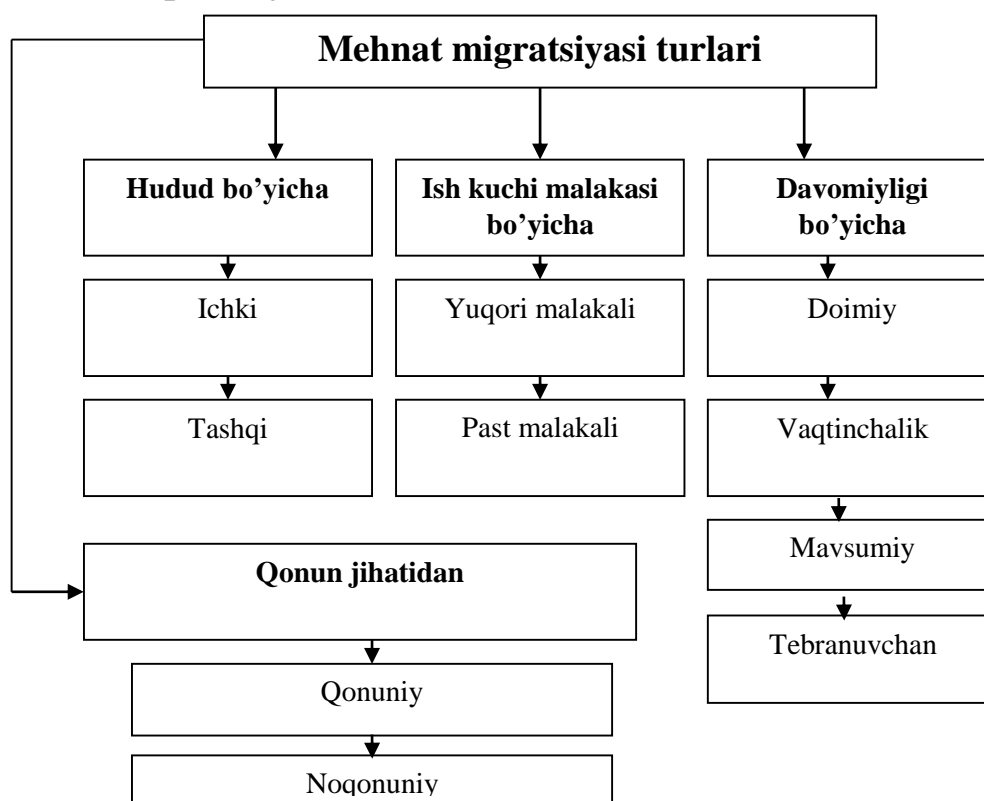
Mehnat migratsiyasi turlari

Hudud bo'yicha

Ichki

Tashqi

Ish kuchi malakasi bo'yicha

Yuqori malakali

Past malakali

Davomiyligi bo'yicha

Doimiy

Vaqtinchalik

Mavsumiy

Tebranuvchan

Qonun jihatidan

Qonuniy

Noqonuniy